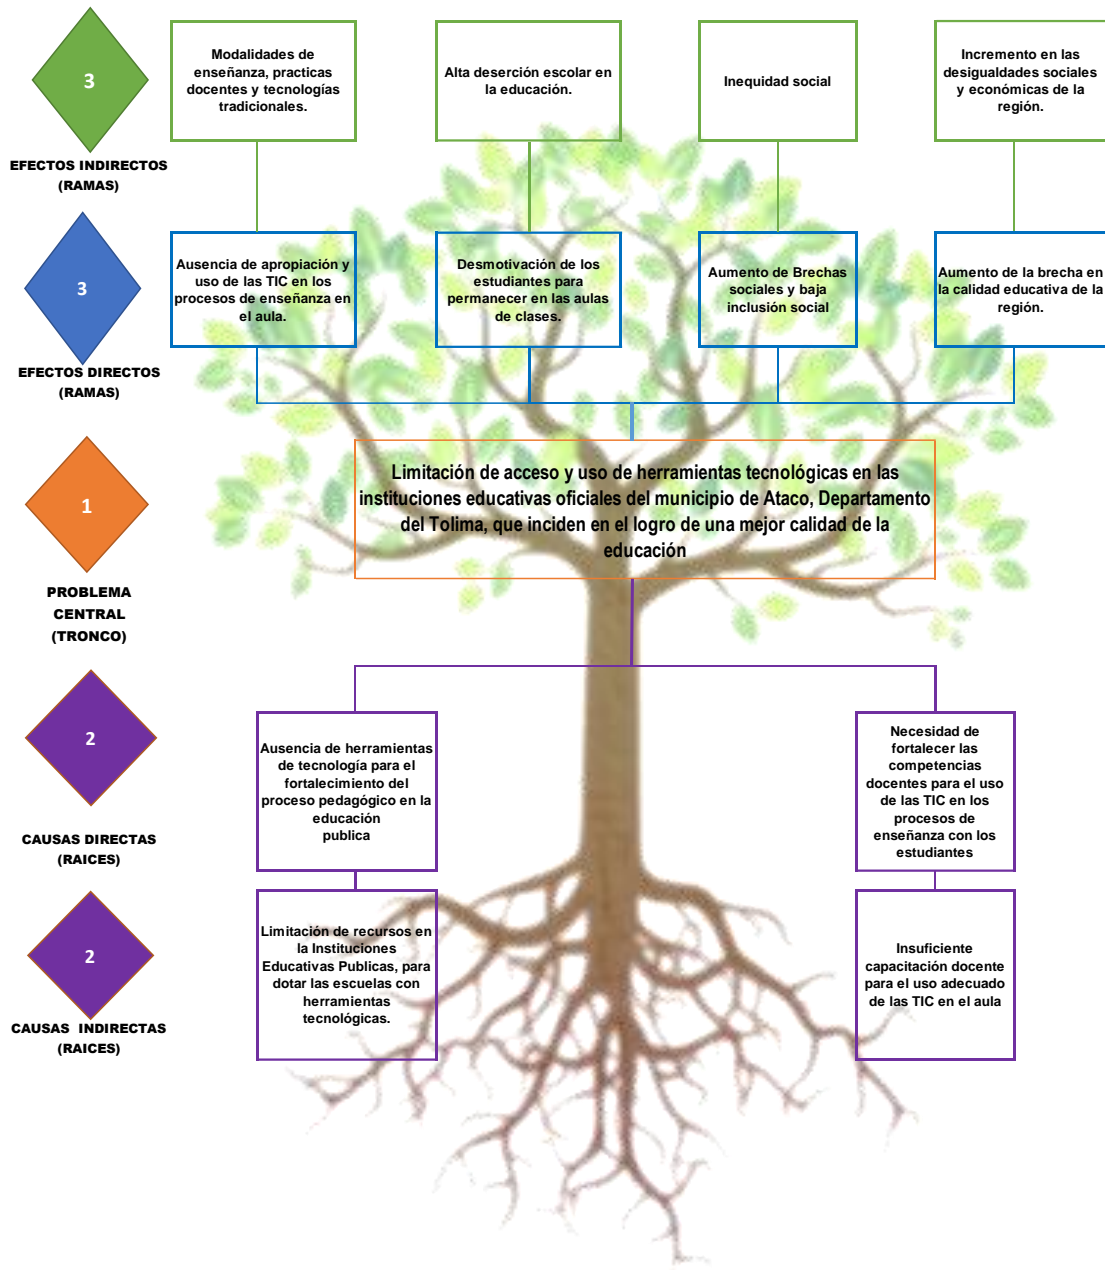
3

EFECTOS INDIRECTOS (RAMAS)

Modalidades de enseñanza, practicas docentes y tecnologías tradicionales.

Alta deserción escolar en la educación.

Inequidad social

Incremento en las desigualdades sociales y económicas de la región.

3

EFECTOS DIRECTOS (RAMAS)

Ausencia de apropiación y uso de las TIC en los procesos de enseñanza en el aula.

Desmotivación de los estudiantes para permanecer en las aulas de clases.

Aumento de Brechas sociales y baja inclusión social

Aumento de la brecha en la calidad educativa de la región.

1

PROBLEMA CENTRAL (TRONCO)

Limitación de acceso y uso de herramientas tecnológicas en las instituciones educativas oficiales del municipio de Ataco, Departamento del Tolima, que inciden en el logro de una mejor calidad de la educación

2

CAUSAS DIRECTAS (RAICES)

Ausencia de herramientas de tecnología para el fortalecimiento del proceso pedagógico en la educación publica

Necesidad de fortalecer las competencias docentes para el uso de las TIC en los procesos de enseñanza con los estudiantes

2

CAUSAS INDIRECTAS (RAICES)

Limitación de recursos en la Instituciones Educativas Publicas, para dotar las escuelas con herramientas tecnológicas.

Insuficiente capacitación docente para el uso adecuado de las TIC en el aula